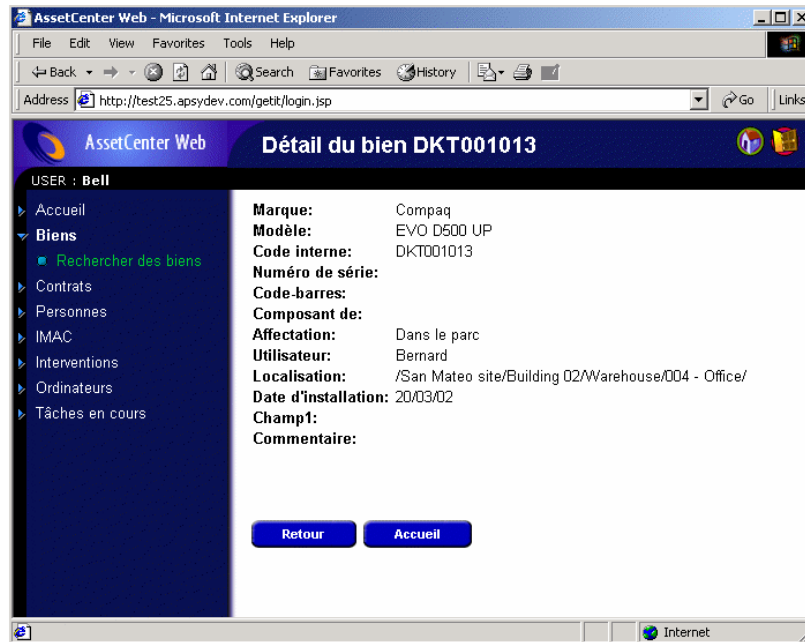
AssetCenter Web - Microsoft Internet Explorer

File Edit View Favorites Tools Help

Back Search Favorites History

Address http://test25.apsydev.com/getit/login.jsp Go Links

AssetCenter Web

Détail du bien DKT001013

USER : Bell

Accueil
Biens
Rechercher des biens
Contrats
Personnes
IMAC
Interventions
Ordinateurs
Tâches en cours

| | |
|---|---|
| Marque: | Compaq |
| Modèle: | EVO D500 UP |
| Code interne: | DKT001013 |
| Numéro de série: | |
| Code-barres: | |
| Composant de: | |
| Affectation: | Dans le parc |
| Utilisateur: | Bernard |
| Localisation: | /San Mateo site/Building 02/Warehouse/004 - Office/ |
| Date d'installation: | 20/03/02 |
| Champ1: | |
| Commentaire: | |

Retour
Accueil

Internet